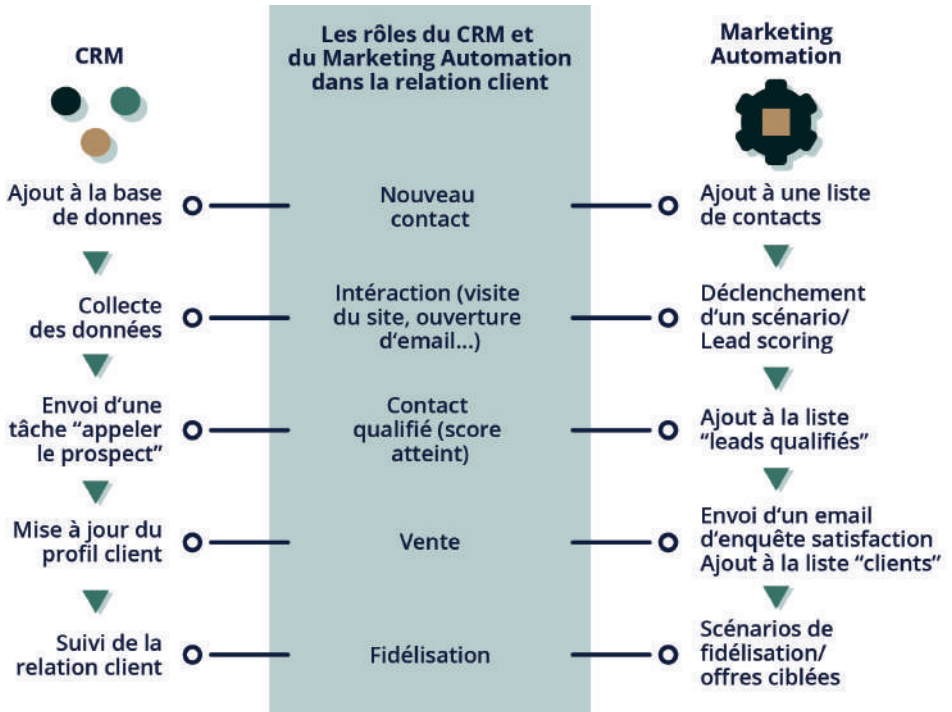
CRM

Les rôles du CRM et du Marketing Automation dans la relation client

Marketing Automation

Ajout à la base de donnes

Nouveau contact

Ajout à une liste de contacts

Collecte des données

Intéraction (visite du site, ouverture d'email...)

Déclenchement d'un scénario/ Lead scoring

Envoi d'une tâche "appeler le prospect"

Contact qualifié (score atteint)

Ajout à la liste "leads qualifiés"

Mise à jour du profil client

Vente

Envoi d'un email d'enquête satisfaction Ajout à la liste "clients"

Suivi de la relation client

Fidélisation

Scénarios de fidélisation/ offres ciblées